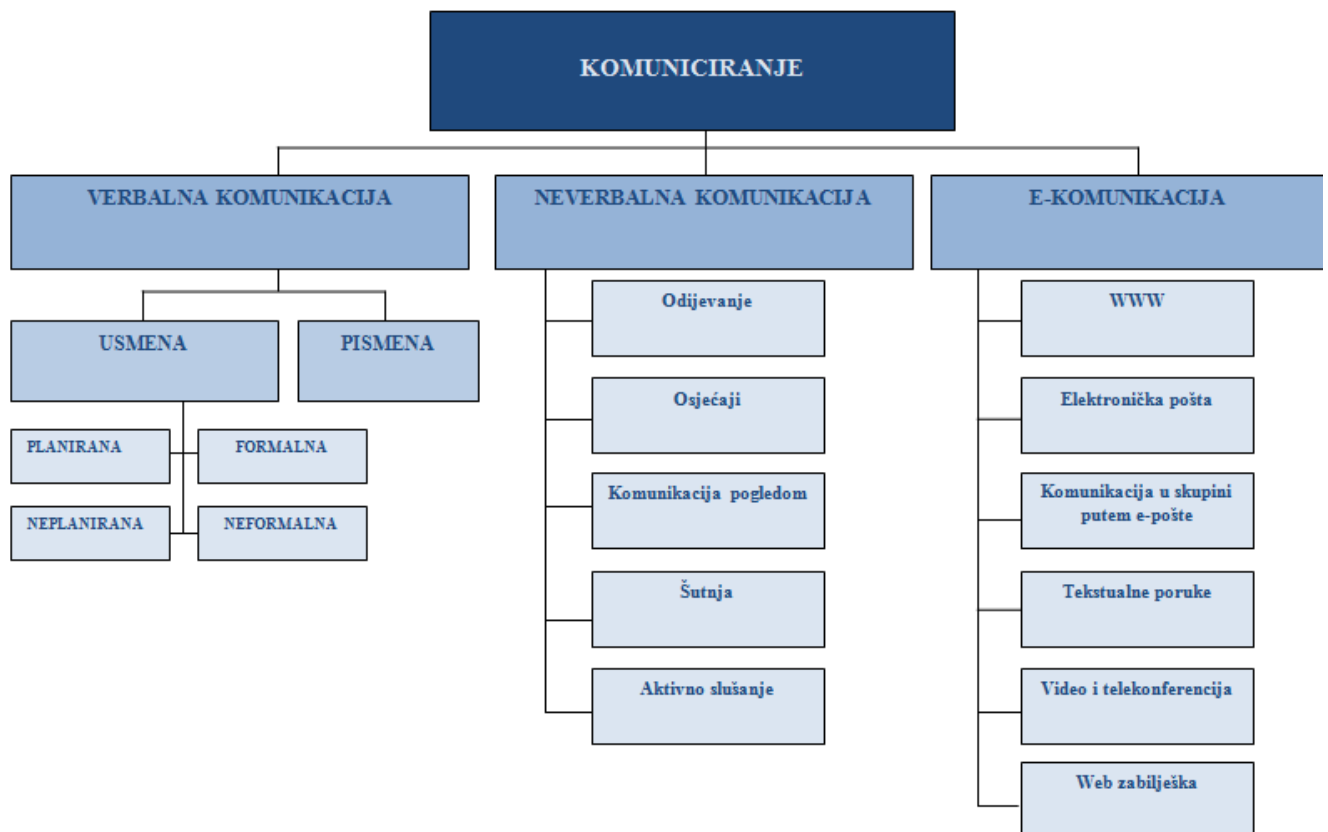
KOMUNICIRANJE

VERBALNA KOMUNIKACIJA

USMENA

PISMENA

PLANIRANA

FORMALNA

NEPLANIRANA

NEFORMALNA

NEVERBALNA KOMUNIKACIJA

Odijevanje

Osjećaji

Komunikacija pogledom

Šutnja

Aktivno slušanje

E-KOMUNIKACIJA

WWW

Elektronička pošta

Komunikacija u skupini putem e-pošte

Tekstualne poruke

Video i telekonferencija

Web zabilješka